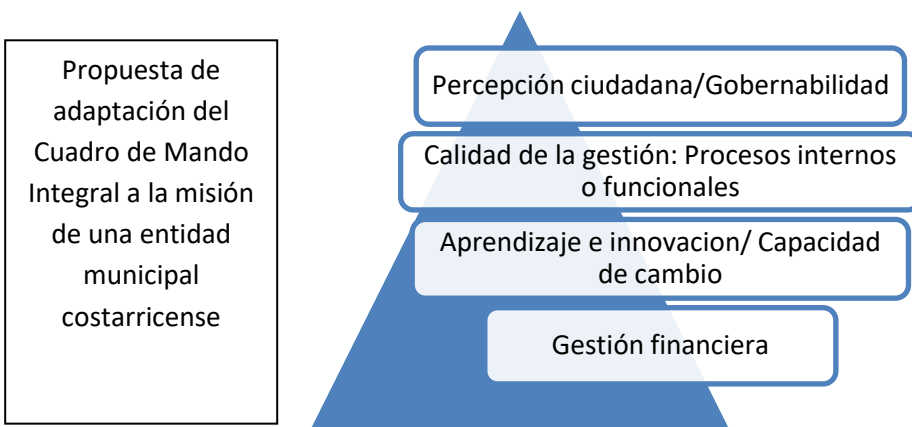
Propuesta de adaptación del Cuadro de Mando Integral a la misión de una entidad municipal costarricense

Percepción ciudadana/Gobernabilidad

Calidad de la gestión: Procesos internos o funcionales

Aprendizaje e innovacion/ Capacidad de cambio

Gestión financiera